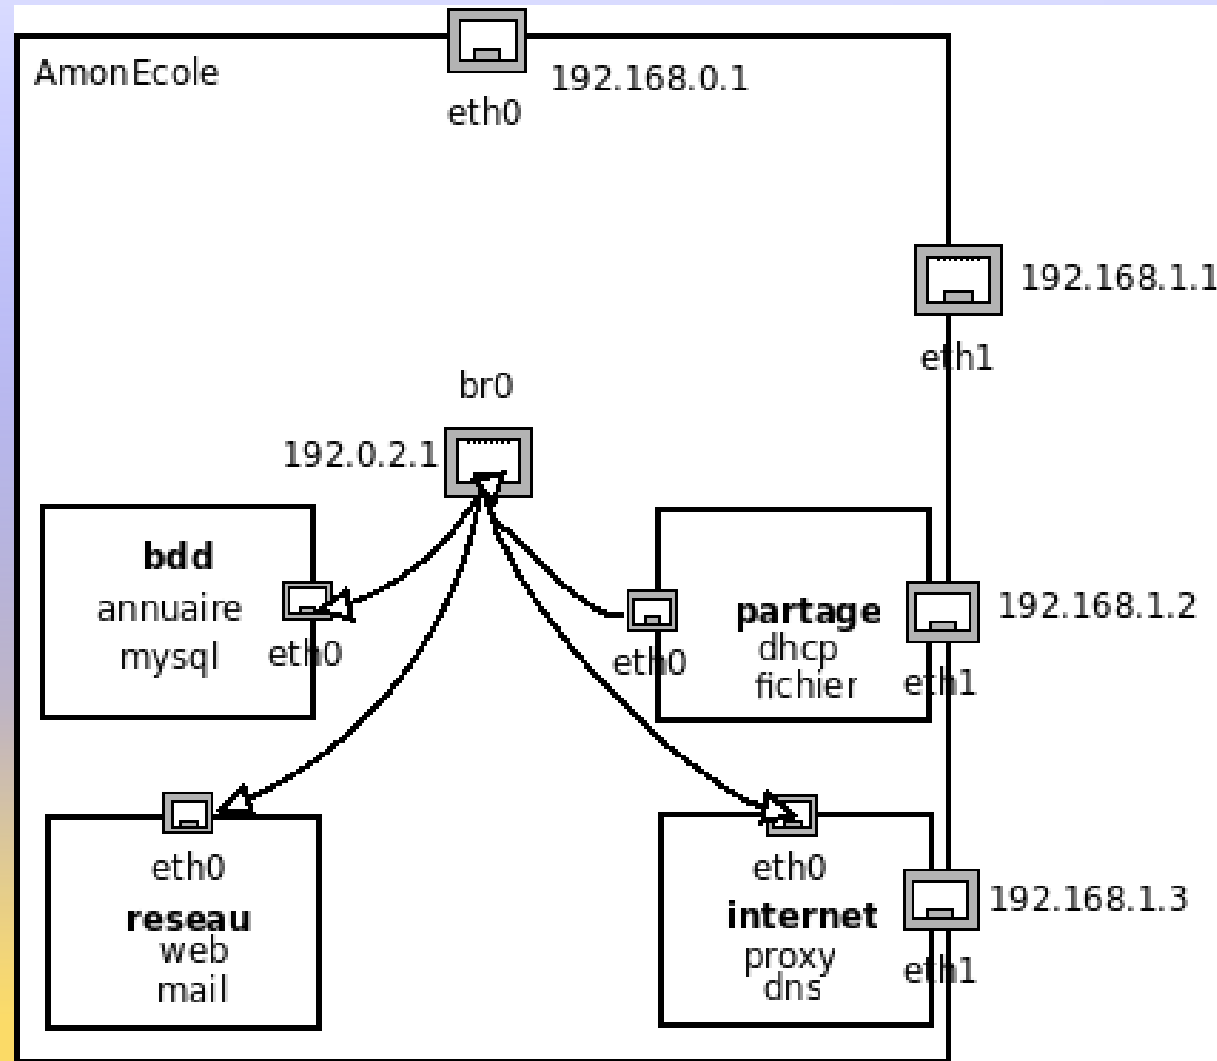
AmonEcole

eth0

192.168.0.1

192.168.1.1

eth1

br0

192.0.2.1

bdd
annuaire
mysql

eth0

eth0

partage
dhcp
fichier

192.168.1.2

eth1

eth0

reseau
web
mail

eth0

internet
proxy
dns

192.168.1.3

eth1